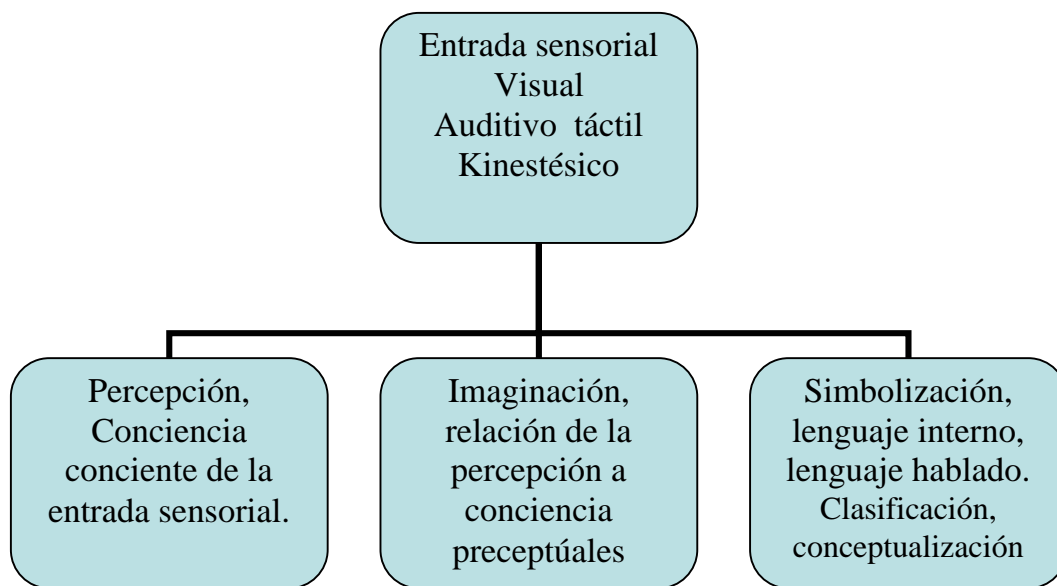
Entrada sensorial
Visual
Auditivo táctil
Kinestésico

Percepción,
Conciencia
conciente de la
entrada sensorial.

Imaginación,
relación de la
percepción a
conciencia
preceptúales

Simbolización,
lenguaje interno,
lenguaje hablado.
Clasificación,
conceptualización